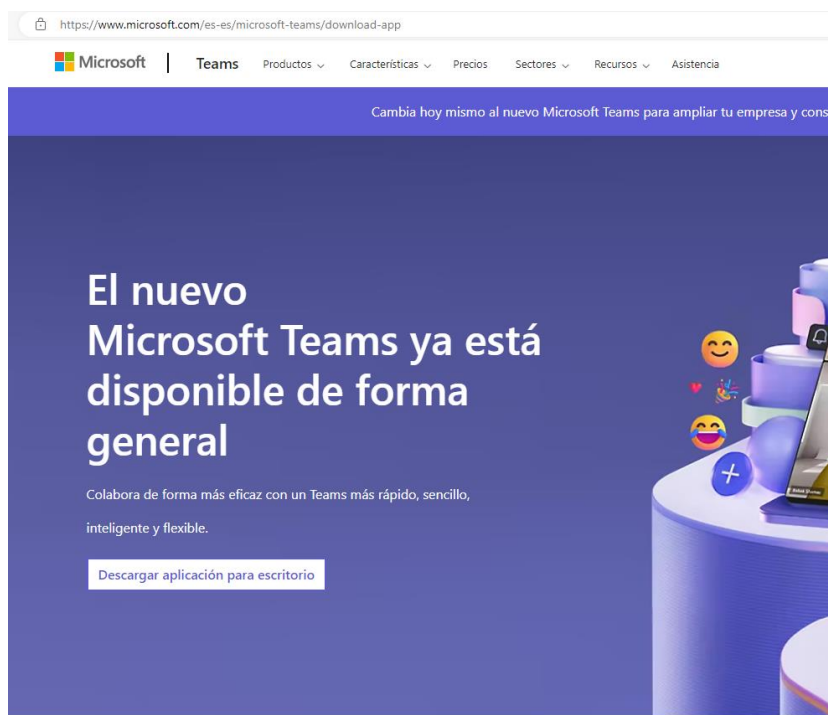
https://www.microsoft.com/es-es/microsoft-teams/download-app

Microsoft | Teams Productos Características Precios Sectores Recursos Asistencia

Cambia hoy mismo al nuevo Microsoft Teams para ampliar tu empresa y cons

El nuevo Microsoft Teams ya está disponible de forma general

Colabora de forma más eficaz con un Teams más rápido, sencillo, inteligente y flexible.

Descargar aplicación para escritorio